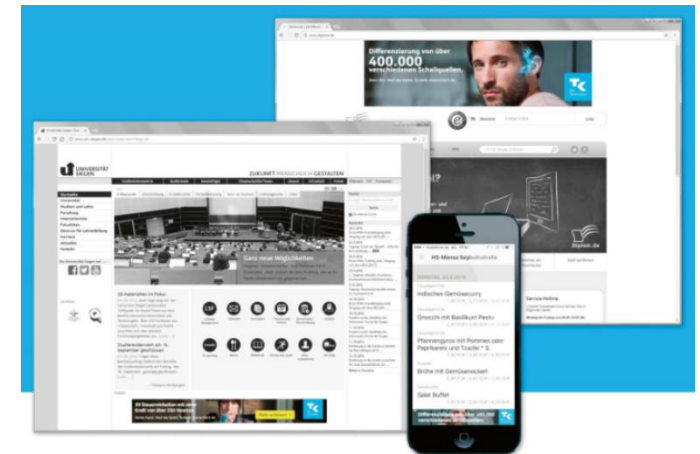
Differenzierung von über
400.000
verschiedenen Schallquellen.

TK

Zipfam.de

UNIVERSITÄT SIEGEN

ZUKUNFT MENSCH GESTALTEN

Startseite
Universität
Studium und Lehre
Forschung
Internationales
Fakultäten
Zentrum für Lehrerbildung
Service
Aktuelles
Kontakt

Ganz neue Möglichkeiten

HS-Mensa Siegen

Indisches Gemüsecurry

Gnocchi mit Basilikum Pesto

Pfannengyros mit Pommes oder Paprikareis und Tzatziki

Brühe mit Gemüseeinlage

Salat Buffet

Service-Hotline